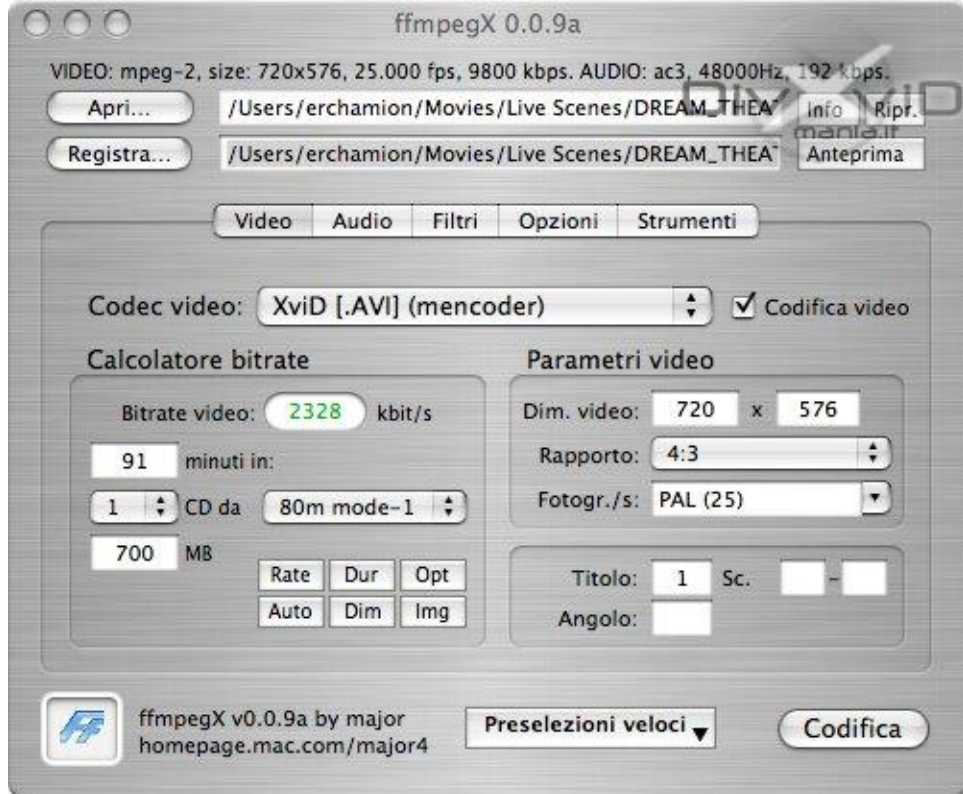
ffmpegX 0.0.9a

VIDEO: mpeg-2, size: 720x576, 25.000 fps, 9800 kbps. AUDIO: ac3, 48000Hz, 192 kbps.

Apri... /Users/erchamion/Movies/Live Scenes/DREAM_THEA Info Ripr.

Registra... /Users/erchamion/Movies/Live Scenes/DREAM_THEA Anteprima

DIVXVID mania.it

Video Audio Filtri Opzioni Strumenti

Codec video: XviD [.AVI] (mencoder) Codifica video

Calcolatore bitrate

Bitrate video: 2328 kbit/s

91 minuti in:

1 CD da 80m mode-1

700 MB

Rate Dur Opt
Auto Dim Img

Parametri video

Dim. video: 720 x 576

Rapporto: 4:3

Fotogr./s: PAL (25)

Titolo: 1 Sc. -

Angolo:

ffmpegX v0.0.9a by major
homepage.mac.com/major4

Preselezioni veloci

Codifica